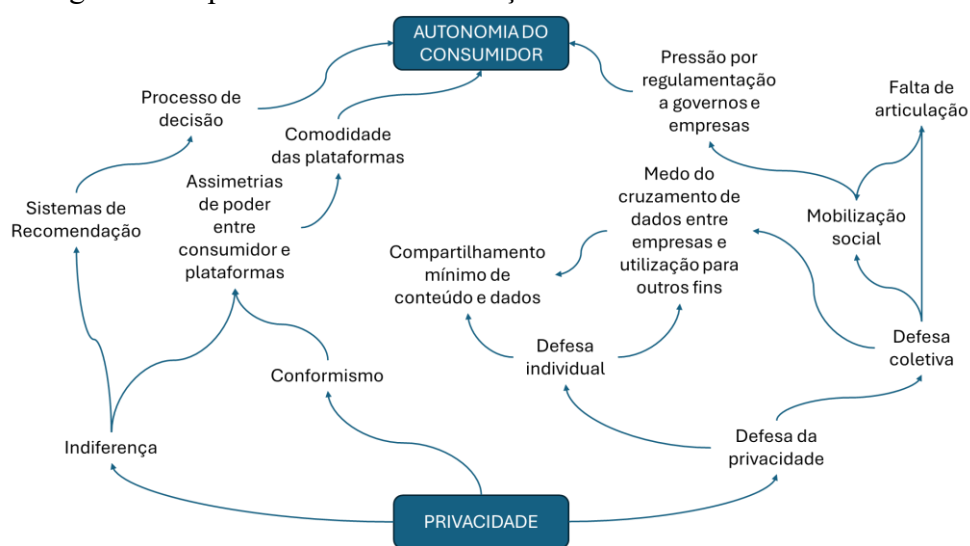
AUTONOMIA DO CONSUMIDOR

Processo de decisão

Comodidade das plataformas

Pressão por regulamentação a governos e empresas

Falta de articulação

Sistemas de Recomendação

Assimetrias de poder entre consumidor e plataformas

Medo do cruzamento de dados entre empresas e utilização para outros fins

Mobilização social

Compartilhamento mínimo de conteúdo e dados

Defesa individual

Defesa coletiva

Conformismo

Indiferença

Defesa da privacidade

PRIVACIDADE